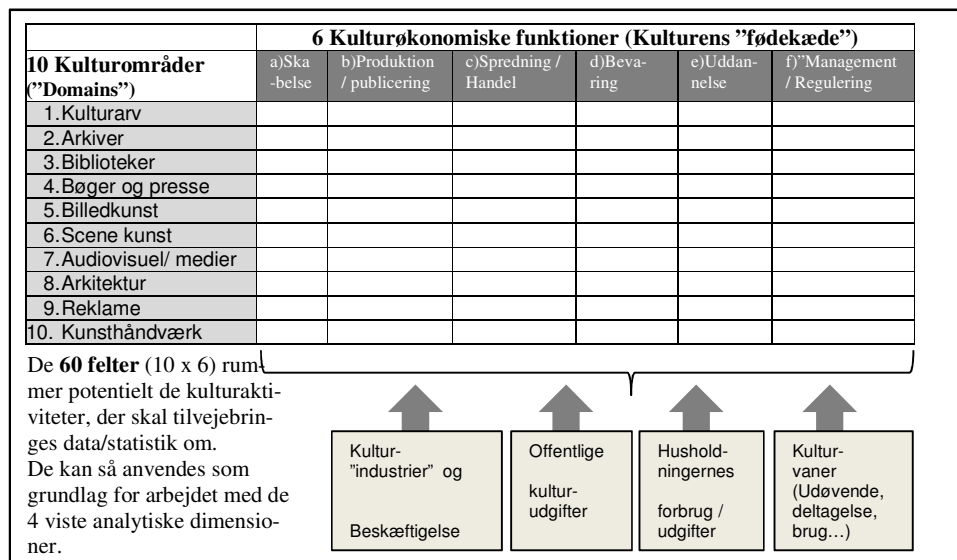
| 10 Kulturområder ("Domains") | 6 Kulturøkonomiske funktioner (Kulturens "fødekæde") a)Skabelse | b)Produktion / publicering | c)Spredning / Handel | d)Bevaring | e)Uddannelse | f)"Management / Regulering |
|---|---|---|---|---|---|---|
| 1. Kulturarv | | | | | | |
| 2. Arkiver | | | | | | |
| 3. Biblioteker | | | | | | |
| 4. Bøger og presse | | | | | | |
| 5. Billedkunst | | | | | | |
| 6. Scene kunst | | | | | | |
| 7. Audiovisuel/ medier | | | | | | |
| 8. Arkitektur | | | | | | |
| 9. Reklame | | | | | | |
| 10. Kunsthåndværk | | | | | | |

De **60 felter** (10 x 6) rummer potentielt de kulturaktiviteter, der skal tilvejebringes data/statistik om.
De kan så anvendes som grundlag for arbejdet med de 4 viste analytiske dimensioner.

Kultur- "industrier" og Beskæftigelse

Offentlige kultur-udgifter

Husholdningernes forbrug / udgifter

Kultur-vaner (Udøvende, deltagelse, brug…)